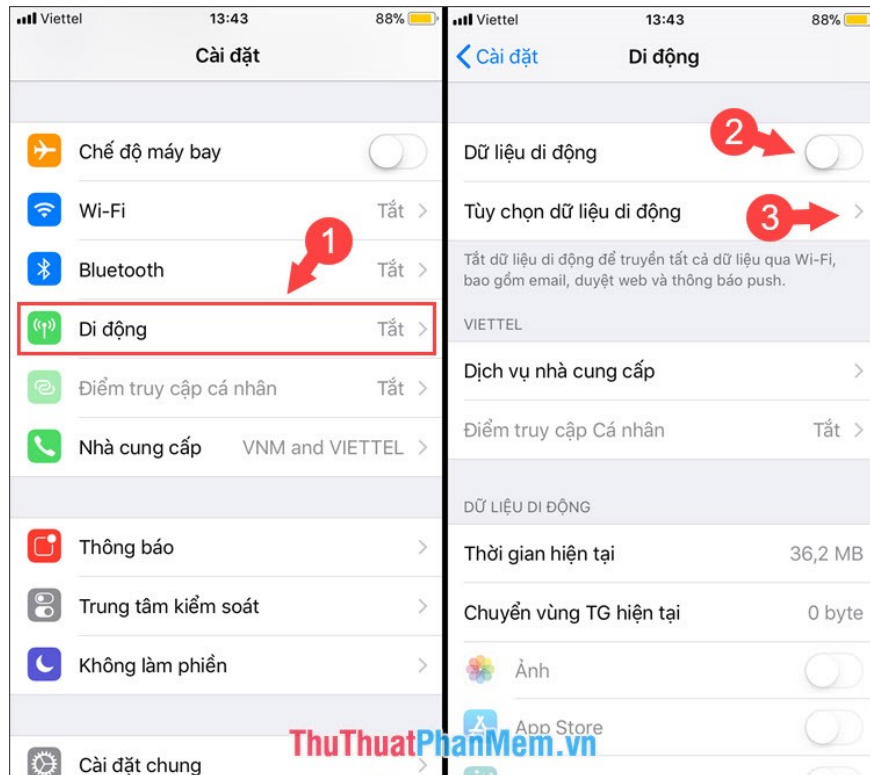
Viettel 13:43 88%

Cài đặt

Chế độ máy bay

Wi-Fi Tắt

Bluetooth Tắt

1

Di động Tắt

Điểm truy cập cá nhân Tắt

Nhà cung cấp VNM and VIETTEL

Thông báo

Trung tâm kiểm soát

Không làm phiền

Cài đặt chung

Viettel 13:43 88%

Cài đặt Di động

Dữ liệu di động 2

Tùy chọn dữ liệu di động 3

Tắt dữ liệu di động để truyền tất cả dữ liệu qua Wi-Fi, bao gồm email, duyệt web và thông báo push.

VIETTEL

Dịch vụ nhà cung cấp

Điểm truy cập Cá nhân Tắt

DỮ LIỆU DI ĐỘNG

Thời gian hiện tại 36,2 MB

Chuyển vùng TG hiện tại 0 byte

Ảnh

App Store

ThuThuatPhanMem.vn